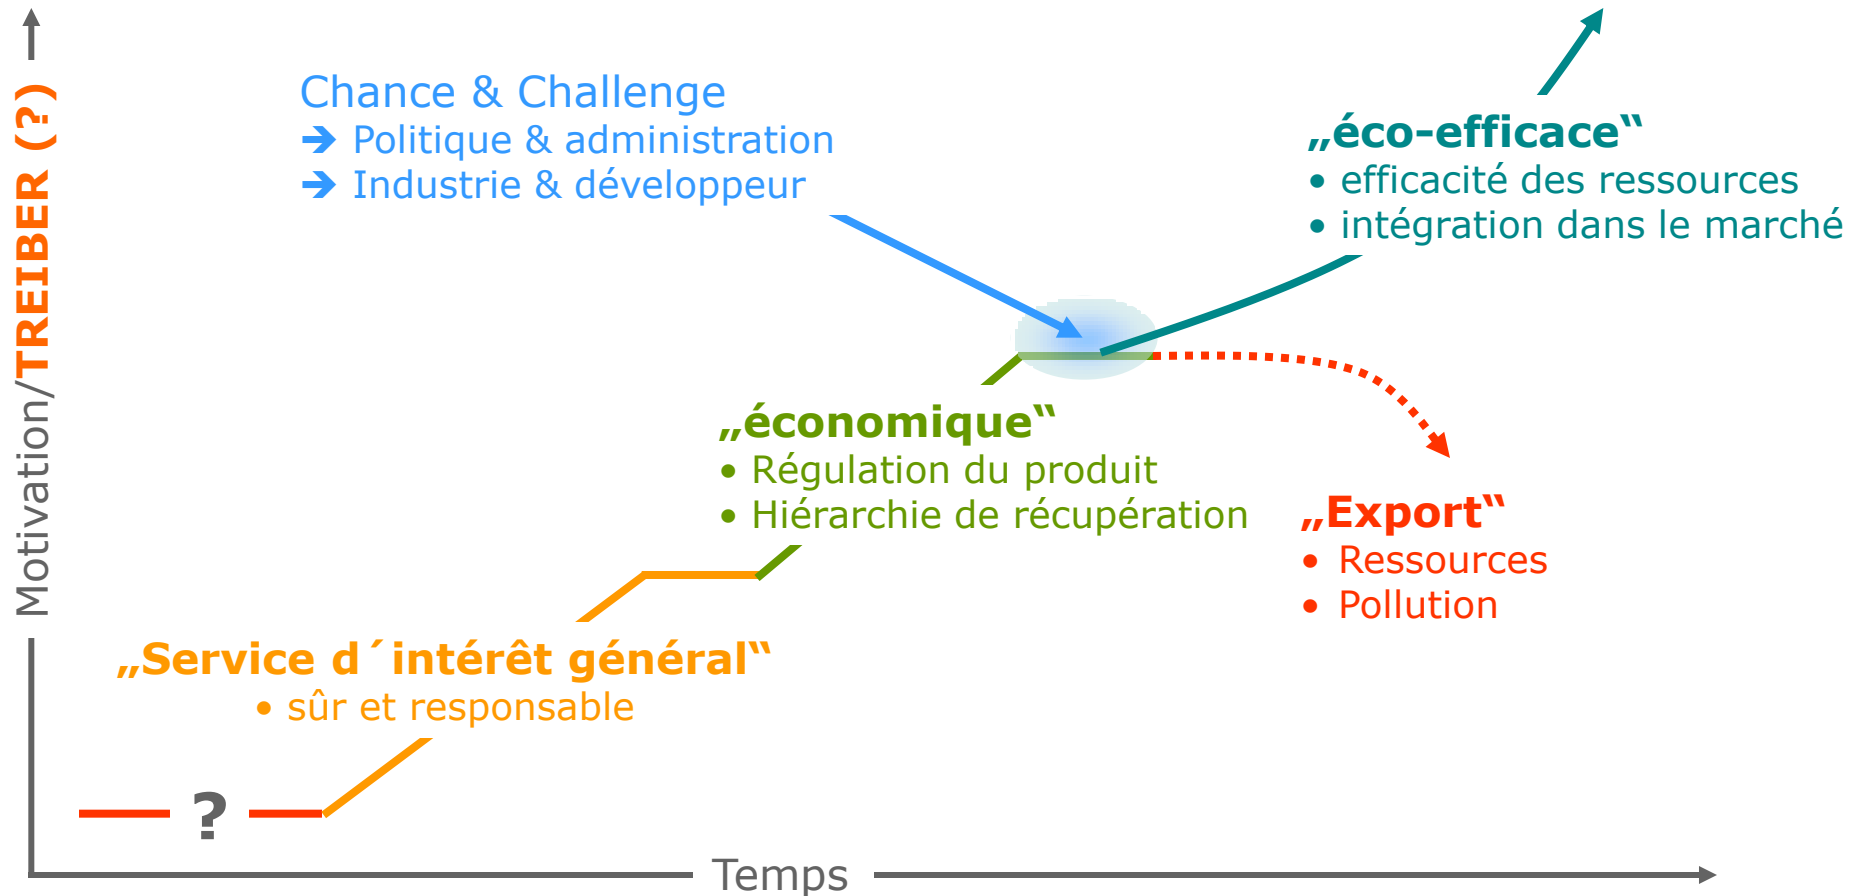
Motivation/TREIBER (?)

Chance & Challenge
➔ Politique & administration
➔ Industrie & développeur

„éco-efficace“
• efficacité des ressources
• intégration dans le marché

„économique“
• Régulation du produit
• Hiérarchie de récupération

„Export“
• Ressources
• Pollution

„Service d´intérêt général“
• sûr et responsable

?

Temps